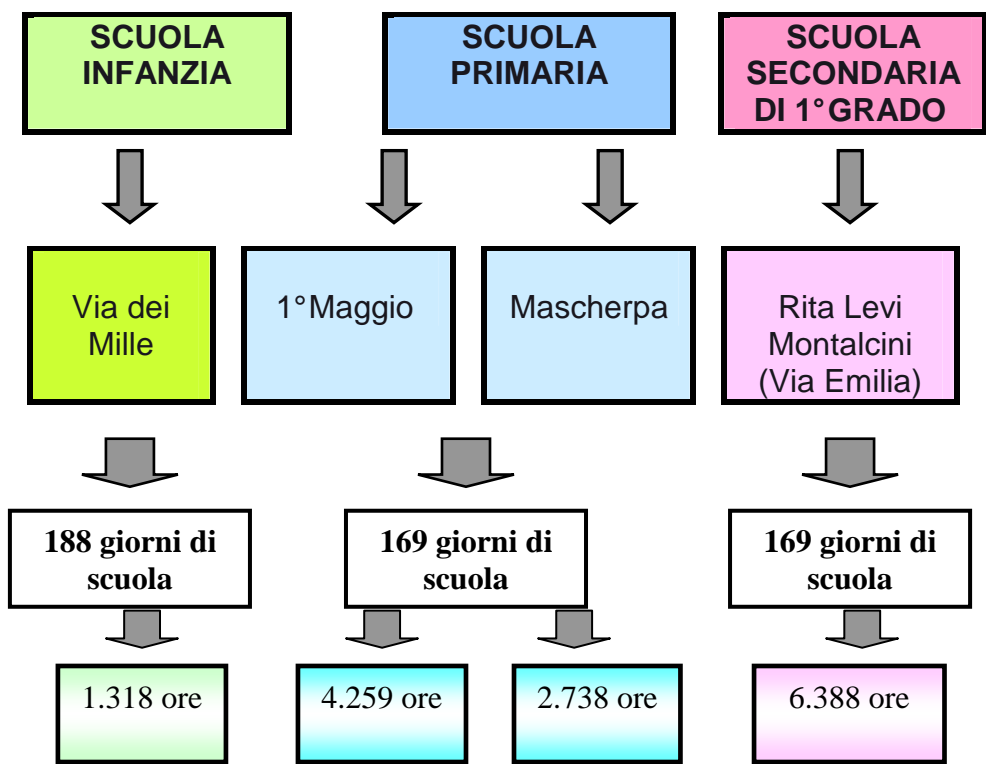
SCUOLA INFANZIA

SCUOLA PRIMARIA

SCUOLA SECONDARIA DI 1°GRADO

Via dei Mille

1°Maggio

Mascherpa

Rita Levi Montalcini (Via Emilia)

188 giorni di scuola

169 giorni di scuola

169 giorni di scuola

1.318 ore

4.259 ore

2.738 ore

6.388 ore